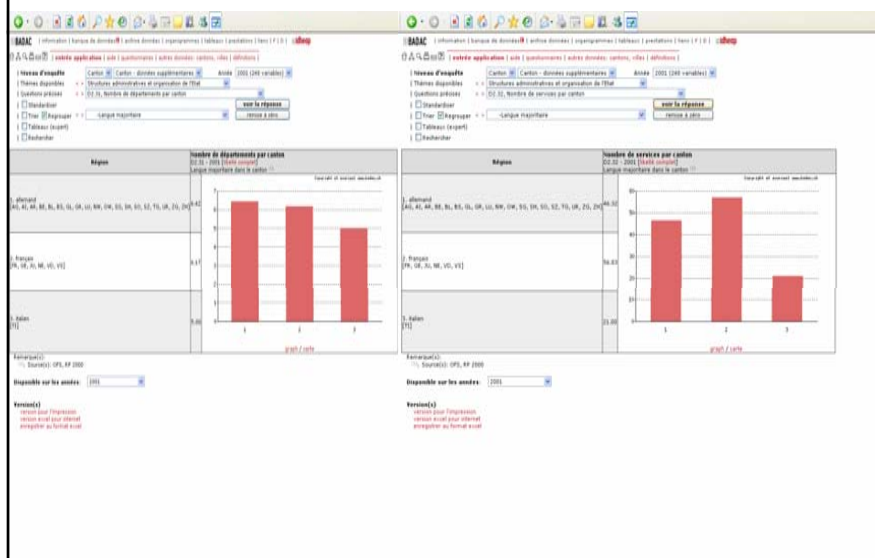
BADAC | information | banque de données | autres données | organigrammes | tableaux | prestations | liens | F | D |

| entrée application | aide | questionnaires | autres données: cantons, villes | définitions |

Niveau d'enquête: Canton | Canton - données supplémentaires | Année 2001 (240 variables)

Thèmes disponibles: Structures administratives et organisation de l'Etat

Questions précises: D2.31, Nombre de départements par canton

Standardiser

Trier | Regrouper | -Langue majoritaire

Tableau (expert)

Rechercher

voir la réponse

remise à zéro

| Région | Nombre de départements par canton D2.31 - 2001 [table complet] Langue majoritaire dans le canton |
|---|---|
| 1. allemand [AG, AI, AR, BE, BL, BS, GL, GR, LU, NW, OW, SG, SH, SO, SZ, TG, UR, ZG, ZH] | 6.42 |
| 2. français [FR, GE, JU, NE, VD, VS] | 6.17 |
| 3. italien [TI] | 5.00 |

graph / carte

Remarque(s):
Source(s): OFS, RF 2000

Disponible sur les années: 2001

Version(s)
version pour l'impression
version excel pour internet
enregistrer au format excel

BADAC | information | banque de données | autres données | organigrammes | tableaux | prestations | liens | F | D |

| entrée application | aide | questionnaires | autres données: cantons, villes | définitions |

Niveau d'enquête: Canton | Canton - données supplémentaires | Année 2001 (240 variables)

Thèmes disponibles: Structures administratives et organisation de l'Etat

Questions précises: D2.32, Nombre de services par canton

Standardiser

Trier | Regrouper | -Langue majoritaire

Tableau (expert)

Rechercher

voir la réponse

remise à zéro

| Région | Nombre de services par canton D2.32 - 2001 [table complet] Langue majoritaire dans le canton |
|---|---|
| 1. allemand [AG, AI, AR, BE, BL, BS, GL, GR, LU, NW, OW, SG, SH, SO, SZ, TG, UR, ZG, ZH] | 46.32 |
| 2. français [FR, GE, JU, NE, VD, VS] | 56.83 |
| 3. italien [TI] | 21.00 |

graph / carte

Remarque(s):
Source(s): OFS, RF 2000

Disponible sur les années: 2001

Version(s)
version pour l'impression
version excel pour internet
enregistrer au format excel